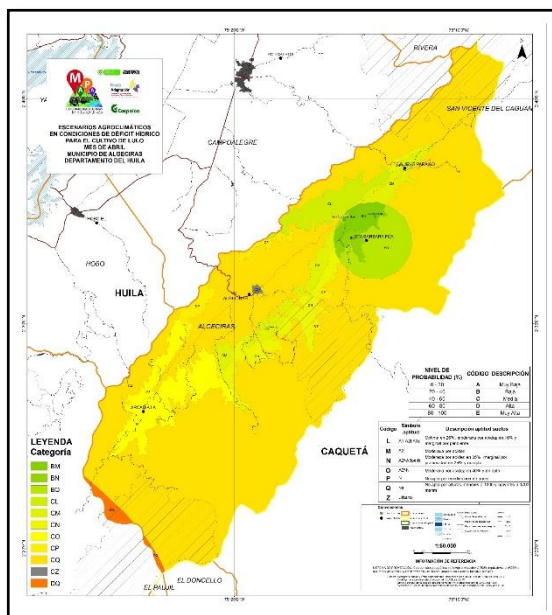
ESCENARIOS AGROCLIMÁTICOS
EN CONDICIONES DE DÉFICIT HÍDRICO
PARA EL CULTIVO DE LULO
MES DE ABRIL
MUNICIPIO DE ALGECIRAS
DEPARTAMENTO DEL HUILA

RIVERA
SAN VICENTE DEL CAGUÁN
CAMPOALEGRE
HUILA
ALGECIRAS
CAQUETÁ
EL DONCELLO
EL PAUJIL

LEYENDA
Categoría
BM
BN
BQ
CL
CM
CN
CO
CP
CQ
CZ
DQ

| NIVEL DE PROBABILIDAD (%) | CÓDIGO | DESCRIPCIÓN |
|---|---|---|
| 0 - 20 | A | Muy Baja |
| 20 - 40 | B | Baja |
| 40 - 60 | C | Media |
| 60 - 80 | D | Alta |
| 80 - 100 | E | Muy Alta |

| Código | Símbolo aptitud | Descripción aptitud suelos |
|---|---|---|
| L | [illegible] | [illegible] |
| M | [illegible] | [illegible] |
| N | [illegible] | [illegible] |
| O | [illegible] | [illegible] |
| P | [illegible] | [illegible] |
| Q | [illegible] | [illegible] |
| Z | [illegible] | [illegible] |

1:150.000
INFORMACIÓN DE REFERENCIA